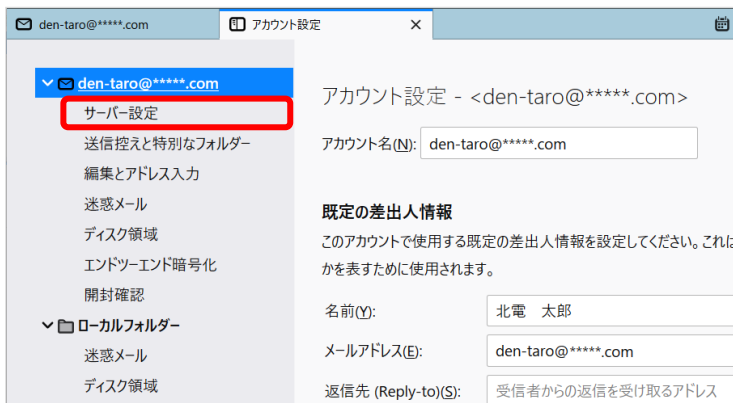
den-taro@*****.com
アカウント設定
×

den-taro@*****.com
サーバー設定
送信控えと特別なフォルダー
編集とアドレス入力
迷惑メール
ディスク領域
エンドツーエンド暗号化
開封確認
ローカルフォルダー
迷惑メール
ディスク領域

アカウント設定 - <den-taro@*****.com>

アカウント名(N): den-taro@*****.com

既定の差出人情報

このアカウントで使用する既定の差出人情報を設定してください。これは
かを表すために使用されます。

名前(Y): 北電　太郎
メールアドレス(E): den-taro@*****.com
返信先 (Reply-to)(S): 受信者からの返信を受け取るアドレス